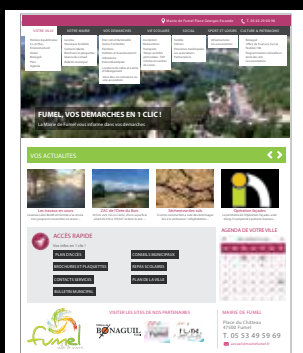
Mairie de Fumel Place Georges Escande
T. 05 53 49 59 69

VOTRE VILLE
VOTRE MAIRIE
VOS DEMARCHES
VIE SCOLAIRE
SOCIAL
SPORT ET LOISIRS
CULTURE & PATRIMOINE

FUMEL, VOS DEMARCHES EN 1 CLIC !
La Mairie de Fumel vous informe dans vos démarches

VOS ACTUALITES

Les travaux en cours
ZAC de l'Orée du Bois
Recherches

ACCÈS RAPIDE
Tout en 1 clic !

PLAN D'ACCÈS
CONSEIL MUNICIPAL
BROCHURES ET PLAQUETTES
REPAS SCOLAIRES
CONTACTS SERVICES
PLAN DE LA VILLE
BULLETIN MUNICIPAL

AGENDA DE VOTRE VILLE

fumel

VISITEZ LES SITES DE NOS PARTENAIRES
BONAGUIL

MAIRIE DE FUMEL
Place du Château
47500 Fumel
T. 05 53 49 59 69